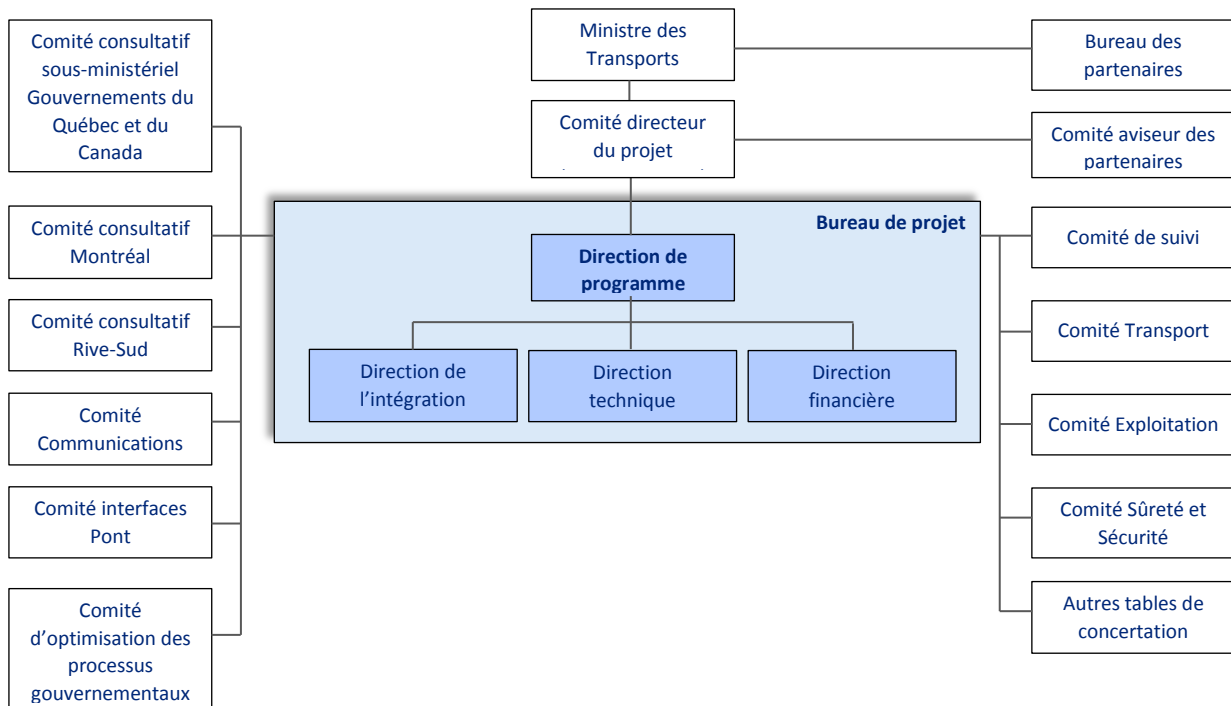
Comité consultatif sous-ministériel Gouvernements du Québec et du Canada

Comité consultatif Montréal

Comité consultatif Rive-Sud

Comité Communications

Comité interfaces Pont

Comité d'optimisation des processus gouvernementaux

Ministre des Transports

Comité directeur du projet

Bureau de projet

Direction de programme

Direction de l'intégration

Direction technique

Direction financière

Bureau des partenaires

Comité aviseur des partenaires

Comité de suivi

Comité Transport

Comité Exploitation

Comité Sûreté et Sécurité

Autres tables de concertation